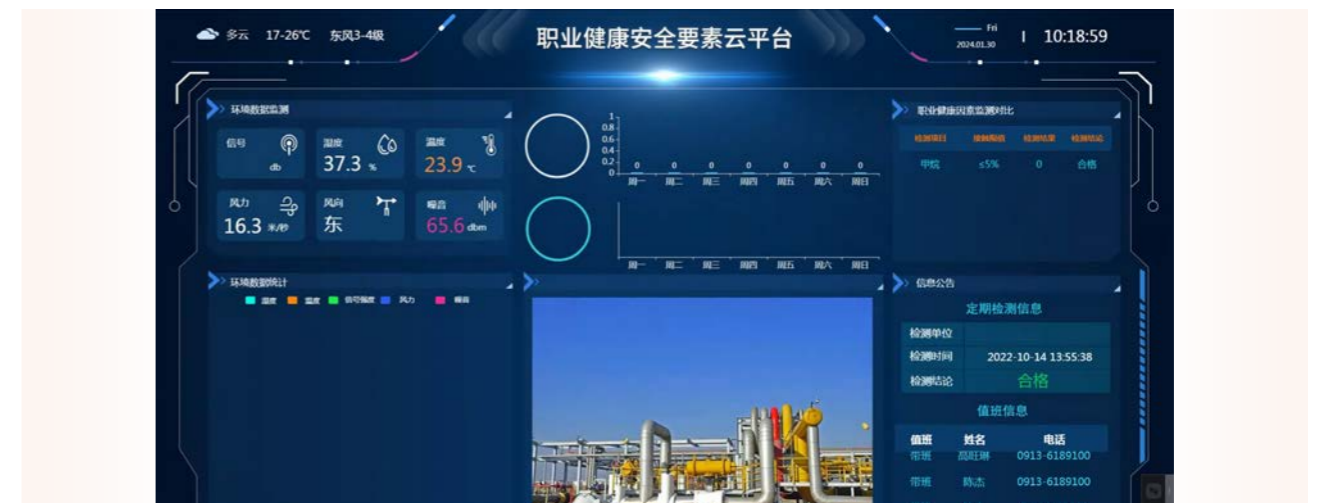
多云 17-26℃ 东风3-4级

职业健康安全要素云平台

Fri
2024.01.30

10:18:59

环境数据监测

信号
db

湿度
37.3 %

温度
23.9 ℃

风力
16.3 米/秒

风向
东

噪音
65.6 dbm

1
0.8
0.6
0.4
0.2
0

0 0 0 0 0 0 0

周一 周二 周三 周四 周五 周六 周日

周一 周二 周三 周四 周五 周六 周日

职业健康因素监测对比

| 检测项目 | 接触限值 | 检测结果 | 检测结论 |
|---|---|---|---|
| 甲烷 | ≤5% | 0 | 合格 |

环境数据统计

湿度 温度 信号强度 风力 噪音

信息公告

定期检测信息

| 检测单位 | |
|---|---|
| 检测时间 | 2022-10-14 13:55:38 |
| 检测结论 | 合格 |

值班信息

| 值班 | 姓名 | 电话 |
|---|---|---|
| 带班 | 高旺琳 | 0913-6189100 |
| 带班 | 陈杰 | 0913-6189100 |